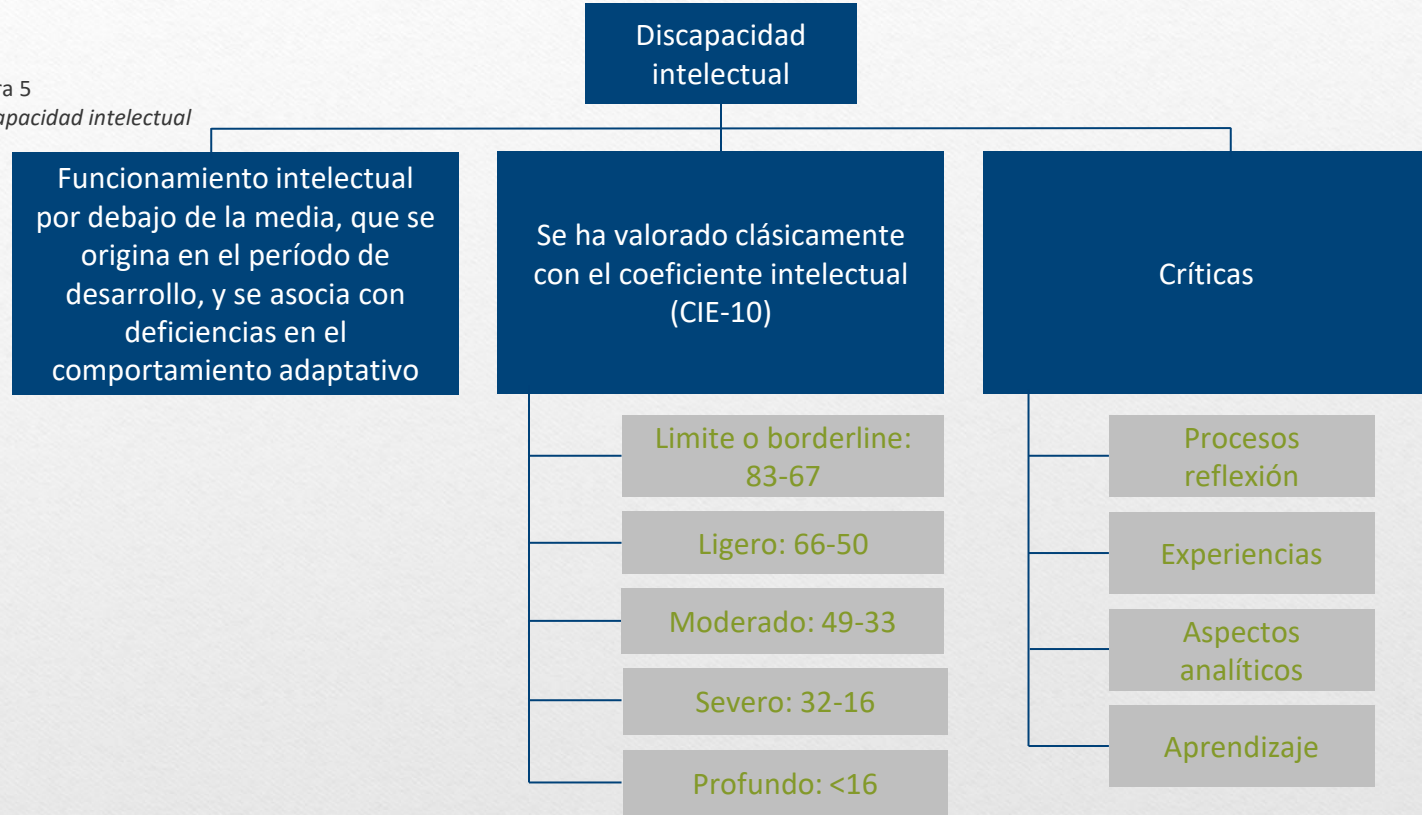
ra 5
apacidad intelectual

Discapacidad intelectual

Funcionamiento intelectual por debajo de la media, que se origina en el período de desarrollo, y se asocia con deficiencias en el comportamiento adaptativo

Se ha valorado clásicamente con el coeficiente intelectual (CIE-10)

Limite o borderline: 83-67

Ligero: 66-50

Moderado: 49-33

Severo: 32-16

Profundo: <16

Críticas

Procesos reflexión

Experiencias

Aspectos analíticos

Aprendizaje